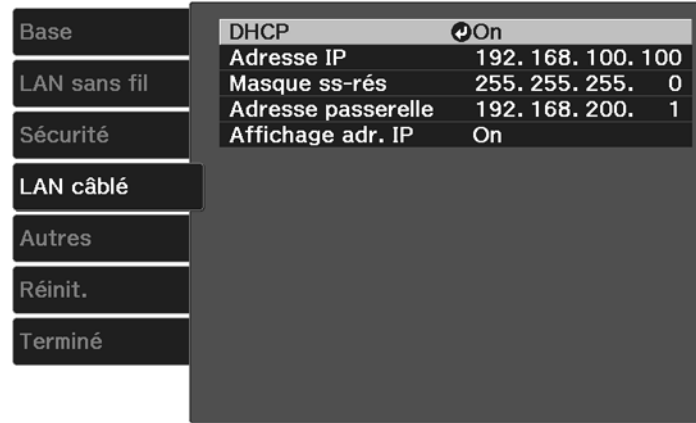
Base
LAN sans fil
Sécurité
LAN câblé
Autres
Réinit.
Terminé

| | |
|---|---|
| DHCP | On |
| Adresse IP | 192. 168. 100. 100 |
| Masque ss-rés | 255. 255. 255. 0 |
| Adresse passerelle | 192. 168. 200. 1 |
| Affichage adr. IP | On |